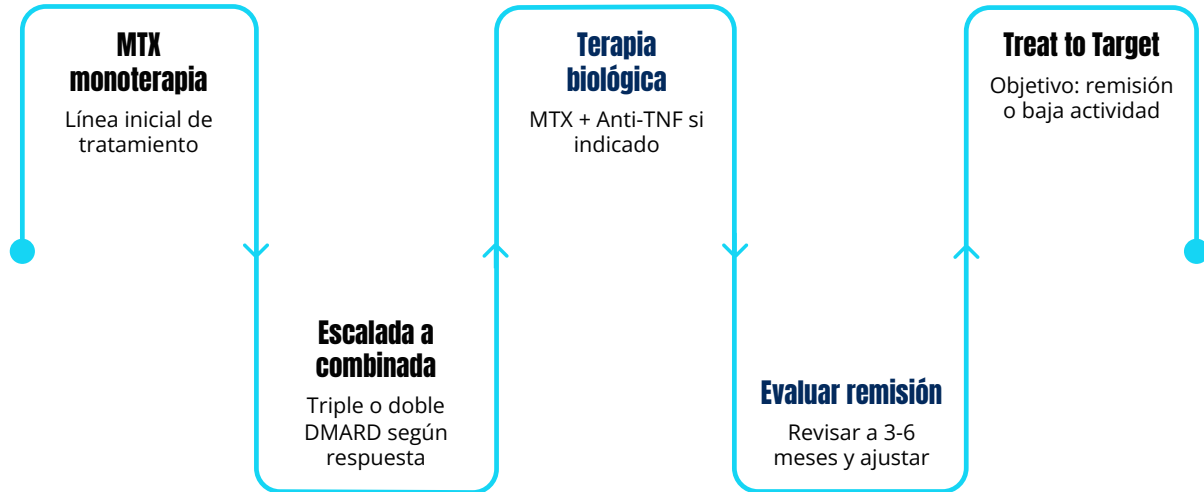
MTX monoterapia

Línea inicial de tratamiento

Escalada a combinada

Triple o doble DMARD según respuesta

Terapia biológica

MTX + Anti-TNF si indicado

Evaluar remisión

Revisar a 3-6 meses y ajustar

Treat to Target

Objetivo: remisión o baja actividad